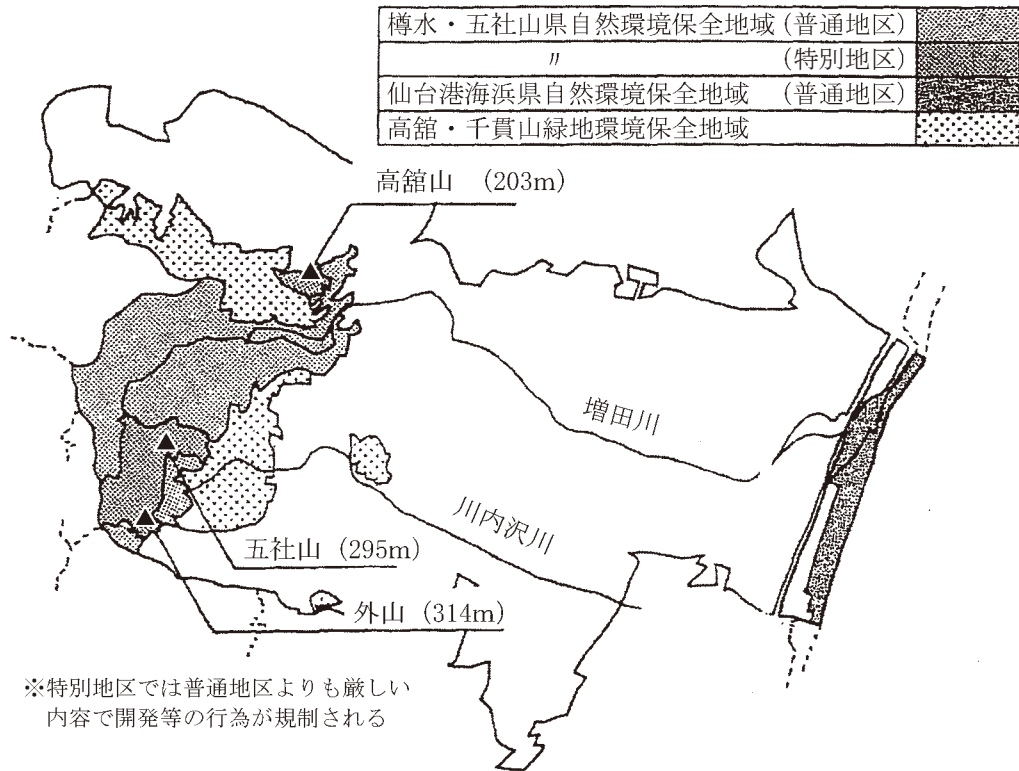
| 樽水・五社山県自然環境保全地域（普通地区） | |
|---|---|
| 〃　（特別地区） | |
| 仙台港海浜県自然環境保全地域　（普通地区） | |
| 高舘・千貫山緑地環境保全地域 | |

高舘山　(203m)

増田川

川内沢川

五社山 (295m)

外山 (314m)

※特別地区では普通地区よりも厳しい内容で開発等の行為が規制される